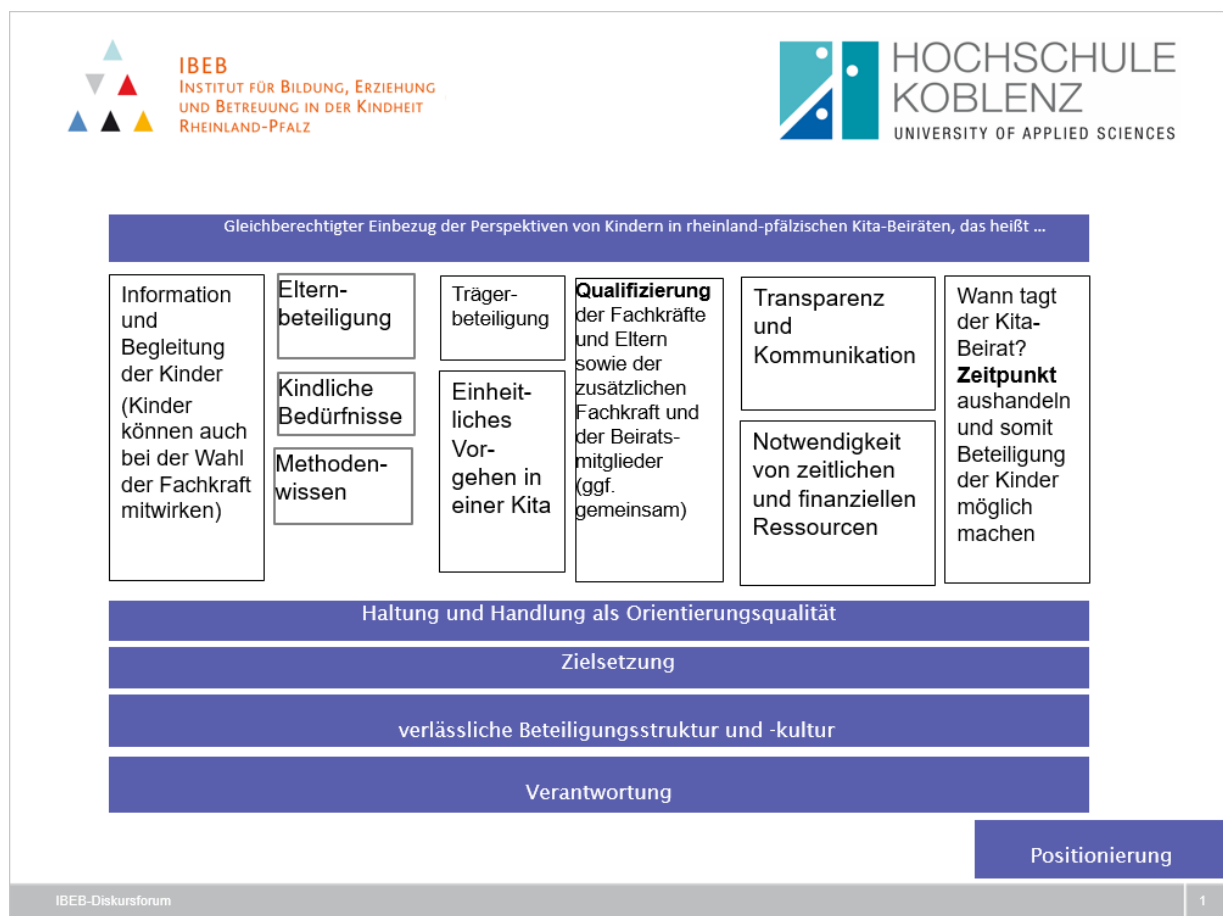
IBEB
Institut für Bildung, Erziehung und Betreuung in der Kindheit Rheinland-Pfalz

HOCHSCHULE KOBLENZ
UNIVERSITY OF APPLIED SCIENCES

Gleichberechtigter Einbezug der Perspektiven von Kindern in rheinland-pfälzischen Kita-Beiräten, das heißt ...

Information und Begleitung der Kinder (Kinder können auch bei der Wahl der Fachkraft mitwirken)

Elternbeteiligung

Kindliche Bedürfnisse

Methodenwissen

Trägerbeteiligung

Einheitliches Vorgehen in einer Kita

**Qualifizierung** der Fachkräfte und Eltern sowie der zusätzlichen Fachkraft und der Beiratsmitglieder (ggf. gemeinsam)

Transparenz und Kommunikation

Notwendigkeit von zeitlichen und finanziellen Ressourcen

Wann tagt der Kita-Beirat? **Zeitpunkt** aushandeln und somit Beteiligung der Kinder möglich machen

Haltung und Handlung als Orientierungsqualität

Zielsetzung

verlässliche Beteiligungsstruktur und -kultur

Verantwortung

Positionierung

IBEB-Diskursforum

1